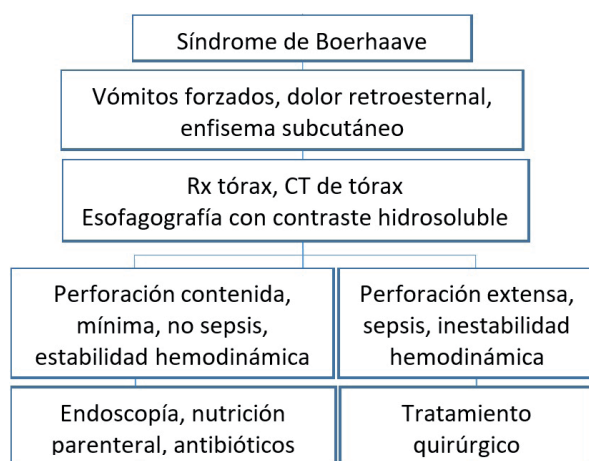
Síndrome de Boerhaave

Vómitos forzados, dolor retroesternal, enfisema subcutáneo

Rx tórax, CT de tórax
Esofagografía con contraste hidrosoluble

Perforación contenida, mínima, no sepsis, estabilidad hemodinámica

Endoscopía, nutrición parenteral, antibióticos

Perforación extensa, sepsis, inestabilidad hemodinámica

Tratamiento quirúrgico